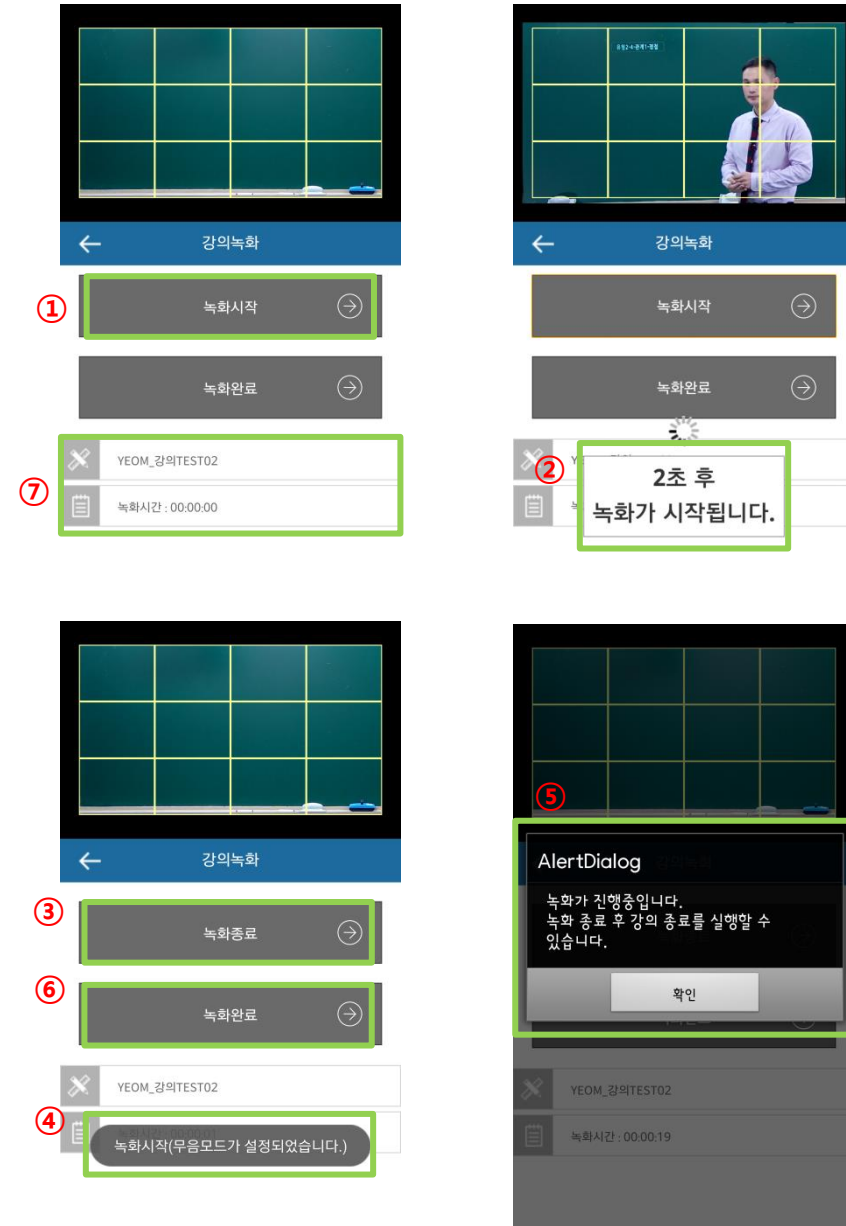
강의녹화

①

녹화시작

녹화완료

⑦

YEOM_강의TEST02

녹화시간 : 00:00:00

강의녹화

녹화시작

녹화완료

②

2초 후
녹화가 시작됩니다.

강의녹화

③

녹화종료

⑥

녹화완료

YEOM_강의TEST02

④

녹화시작(무음모드가 설정되었습니다.)

⑤

AlertDialog

녹화가 진행중입니다.
녹화 종료 후 강의 종료를 실행할 수 있습니다.

확인

YEOM_강의TEST02

녹화시간 : 00:00:19